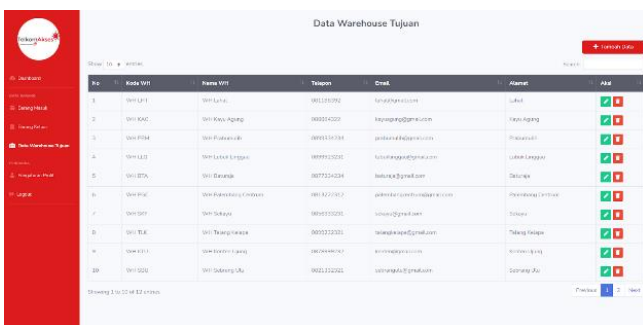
TelkomAkses

Dashboard

Barang Masuk

Barang Keluar

Data Warehouse Tujuan

Pengaturan Profil

Logout

Data Warehouse Tujuan

+ Tambah Data

Show 10 entries

Search:

| No. | Kode WH | Nama WH | Telepon | Email | Alamat | Aksi |
|---|---|---|---|---|---|---|
| 1 | WH LH1 | WH Lubuk | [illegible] | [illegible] | Lubuk | |
| 2 | WH KAG | WH Kayu Agung | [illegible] | kayuagung@gmail.com | Kayu Agung | |
| 3 | WH PBM | WH Prabumulih | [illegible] | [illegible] | Prabumulih | |
| 4 | WH LLG | WH Lubuk Linggau | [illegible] | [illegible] | Lubuk Linggau | |
| 5 | WH BTA | WH Baturaja | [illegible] | baturaja@gmail.com | Baturaja | |
| 6 | WH PGI | WH Palembang Centrum | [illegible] | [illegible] | Palembang Centrum | |
| 7 | WH SKY | WH Sekayu | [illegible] | sekayu@gmail.com | Sekayu | |
| 8 | WH TLK | WH Talang Kelapa | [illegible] | talangkelapa@gmail.com | Talang Kelapa | |
| 9 | WH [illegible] | WH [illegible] | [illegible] | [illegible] | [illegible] | |
| 10 | WH SDU | WH Sukarang Ulu | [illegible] | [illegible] | Sukarang Ulu | |

Showing 1 to 10 of 12 entries

Previous 1 2 Next